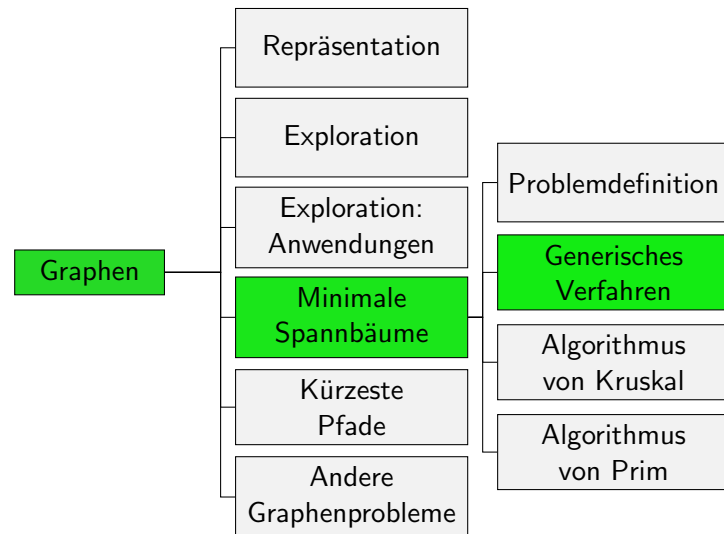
Graphen

Repräsentation

Exploration

Exploration: Anwendungen

Minimale Spannbäume

Kürzeste Pfade

Andere Graphenprobleme

Problemdefinition

Generisches Verfahren

Algorithmus von Kruskal

Algorithmus von Prim